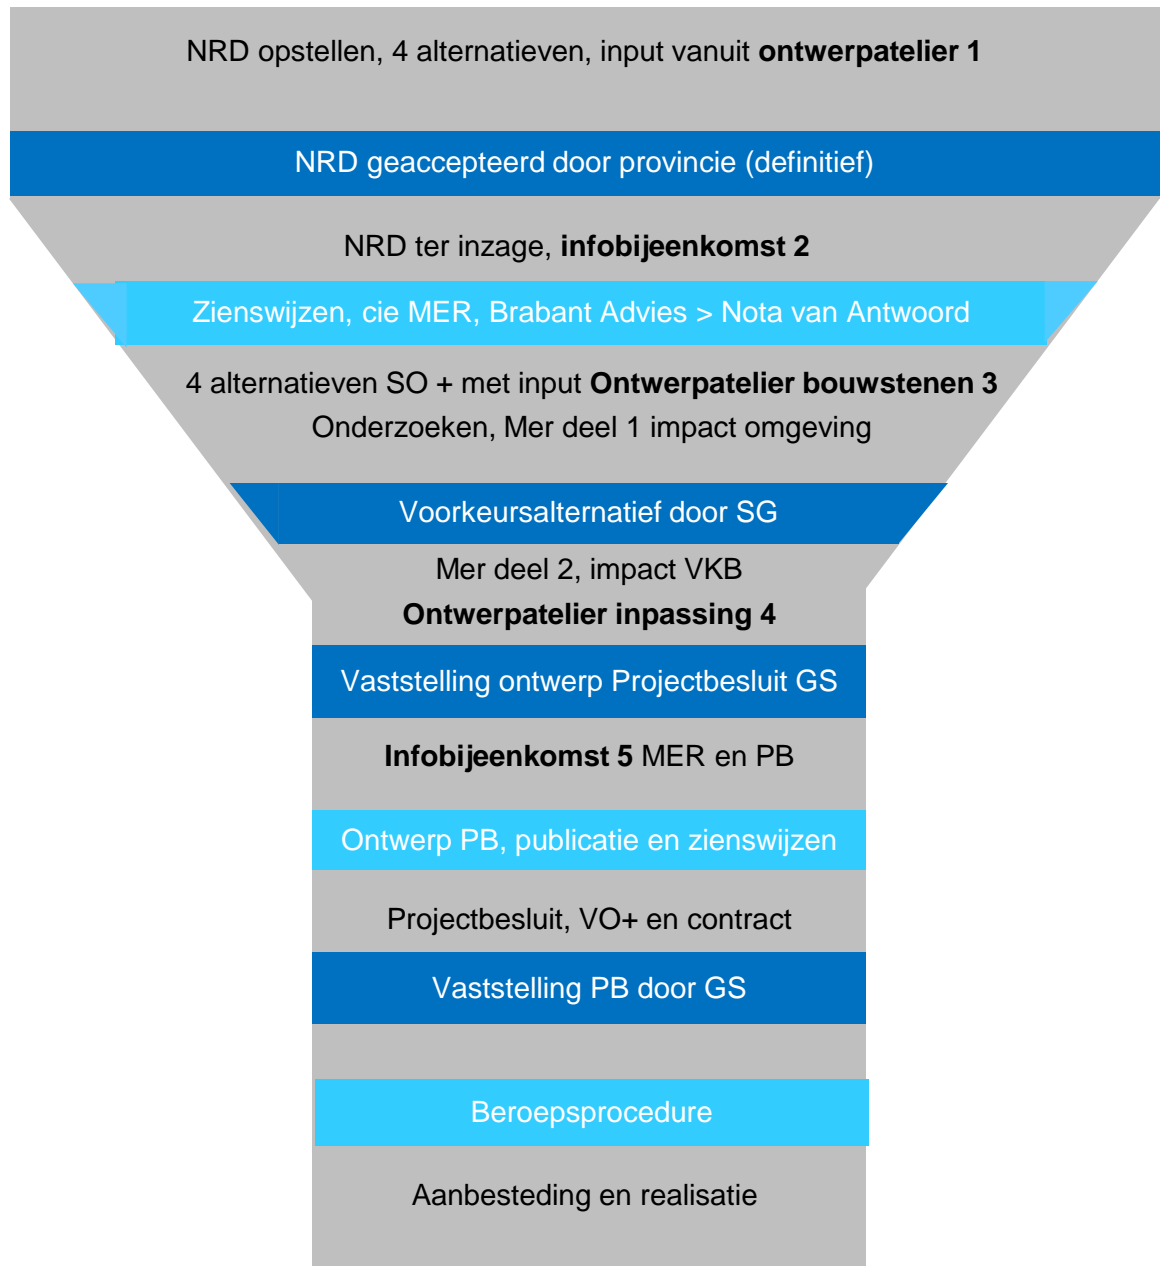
NRD opstellen, 4 alternatieven, input vanuit **ontwerpatelier 1**

NRD geaccepteerd door provincie (definitief)

NRD ter inzage, **infobijeenkomst 2**

Zienswijzen, cie MER, Brabant Advies > Nota van Antwoord

4 alternatieven SO + met input **Ontwerpatelier bouwstenen 3**
Onderzoeken, Mer deel 1 impact omgeving

Voorkeursalternatief door SG

Mer deel 2, impact VKB
**Ontwerpatelier inpassing 4**

Vaststelling ontwerp Projectbesluit GS

**Infobijeenkomst 5** MER en PB

Ontwerp PB, publicatie en zienswijzen

Projectbesluit, VO+ en contract

Vaststelling PB door GS

Beroepsprocedure

Aanbesteding en realisatie